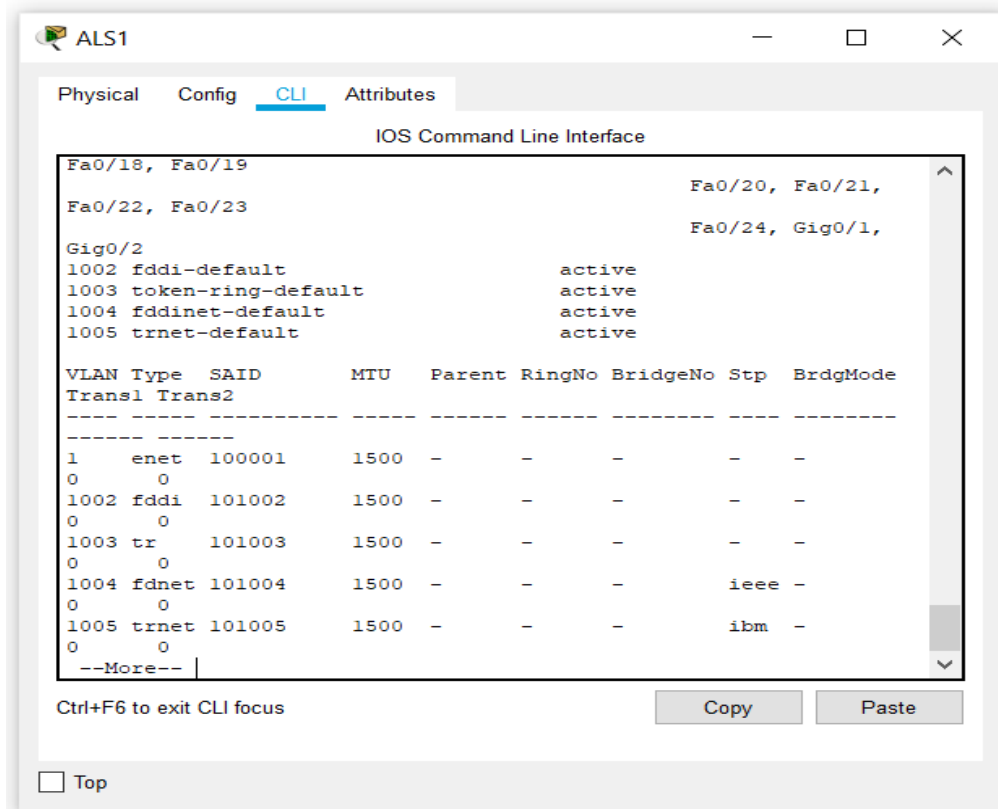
ALS1

Physical Config CLI Attributes

IOS Command Line Interface

Fa0/18, Fa0/19
Fa0/20, Fa0/21,
Fa0/22, Fa0/23
Fa0/24, Gig0/1,
Gig0/2
1002 fddi-default active
1003 token-ring-default active
1004 fddinet-default active
1005 trnet-default active

VLAN Type SAID MTU Parent RingNo BridgeNo Stp BrdgMode Trans1 Trans2
---- ----- ---------- ----- ------ ------ -------- ---- -------- ------ ------
1 enet 100001 1500 - - - - - 0 0
1002 fddi 101002 1500 - - - - - 0 0
1003 tr 101003 1500 - - - - - 0 0
1004 fdnet 101004 1500 - - - ieee - 0 0
1005 trnet 101005 1500 - - - ibm - 0 0
--More--

Ctrl+F6 to exit CLI focus

Copy

Paste

Top